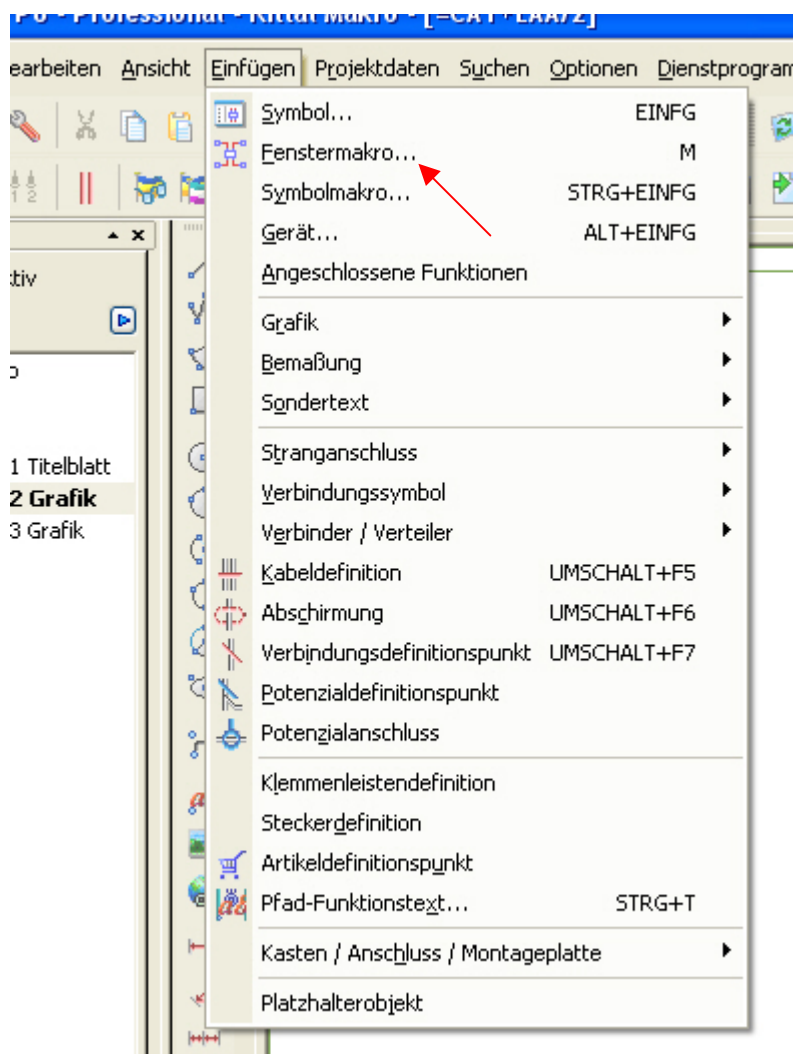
P8 - Professional - Rittal Makro - [=CAT+LAA/2]

earbeiten Ansicht Einfügen Projektdaten Suchen Optionen Dienstprogram

Symbol... EINFG
Fenstermakro... M
Symbolmakro... STRG+EINFG
Gerät... ALT+EINFG
Angeschlossene Funktionen

Grafik
Bemaßung
Sondertext

Stranganschluss
Verbindungssymbol
Verbinder / Verteiler
Kabeldefinition UMSCHALT+F5
Abschirmung UMSCHALT+F6
Verbindungsdefinitionspunkt UMSCHALT+F7
Potenzialdefinitionspunkt
Potenzialanschluss

Klemmenleistendefinition
Steckerdefinition
Artikeldefinitionspunkt
Pfad-Funktionstext... STRG+T

Kasten / Anschluss / Montageplatte

Platzhalterobjekt

tiv

1 Titelblatt
2 Grafik
3 Grafik